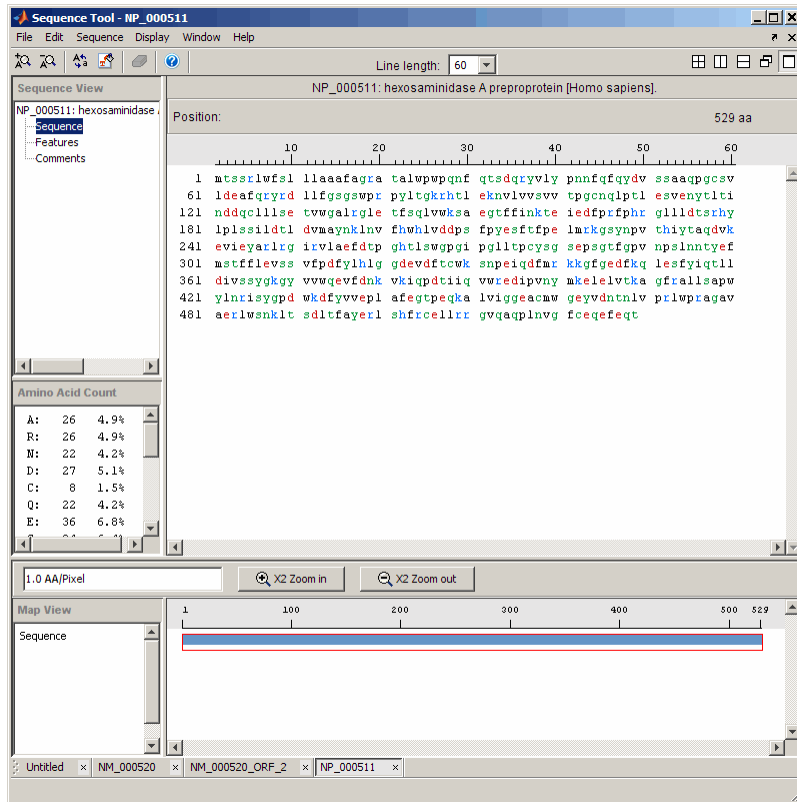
Sequence Tool - NP_000511

File Edit Sequence Display Window Help

Line length: 60

Sequence View

NP_000511: hexosaminidase A preproprotein [Homo sapiens].

NP_000511: hexosaminidase

Sequence

Features

Comments

Position: 529 aa

10 20 30 40 50 60

1 mtssrlwfsl llaaafagra talwpwpqnf qtsdqryvly pnnfqfqydv ssaaqpgcsv
61 ldeafqryrd llfgsgswpr pyltgkrhtl eknvlvvsvv tpgcnqlptl esvenytlti
121 nddqcllls e tvwgalrgle tfsqlvwksa egtffinkte iedfprfphr gllldtsrhy
181 lplssildtl dvmaynklnv fhwhlvddps fpyesftfpe lmrkgsynpv thiytaqdvk
241 evieyarlrg irvlaefdtp ghtlswgpgi pglltpcysg sepsgtfgpv npslnntyef
301 mstfflevss vfpdfylhlg gdevdftcwk snpeiqdfmr kkgfgedfkq lesfyiqtll
361 divssygkgy vvwqevfdnk vkiqpdtiiq vwredipvny mkelelvtka gfrallsapw
421 ylnrisygpd wkdfyvvepl afegtpeqka lviggeacmw geyvdntnlv prlwpragav
481 aerlwsnklt sdltfayerl shfrcellrr gvqaqplnvg fceqefeqt

Amino Acid Count

A: 26 4.9%
R: 26 4.9%
N: 22 4.2%
D: 27 5.1%
C: 8 1.5%
Q: 22 4.2%
E: 36 6.8%

1.0 AA/Pixel

X2 Zoom in

X2 Zoom out

Map View

Sequence

1 100 200 300 400 500 529

Untitled NM_000520 NM_000520_ORF_2 NP_000511